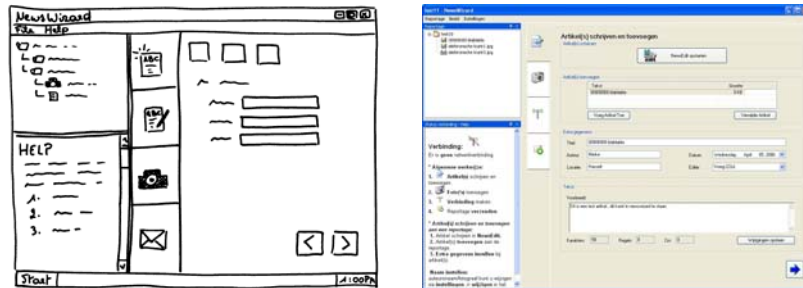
NewsWizard
File Help
HELP?
1.
2.
3.
Start
1:00PM

Verbinding:
Er is geen netwerkverbinding

Artikel(s) schrijven en toevoegen
Nieuwsbericht
Nieuw bericht opslaan
Titel
Auteur
Locatie
Datum
Editie
Tekst
Verwijder artikel
Volgende opslaan